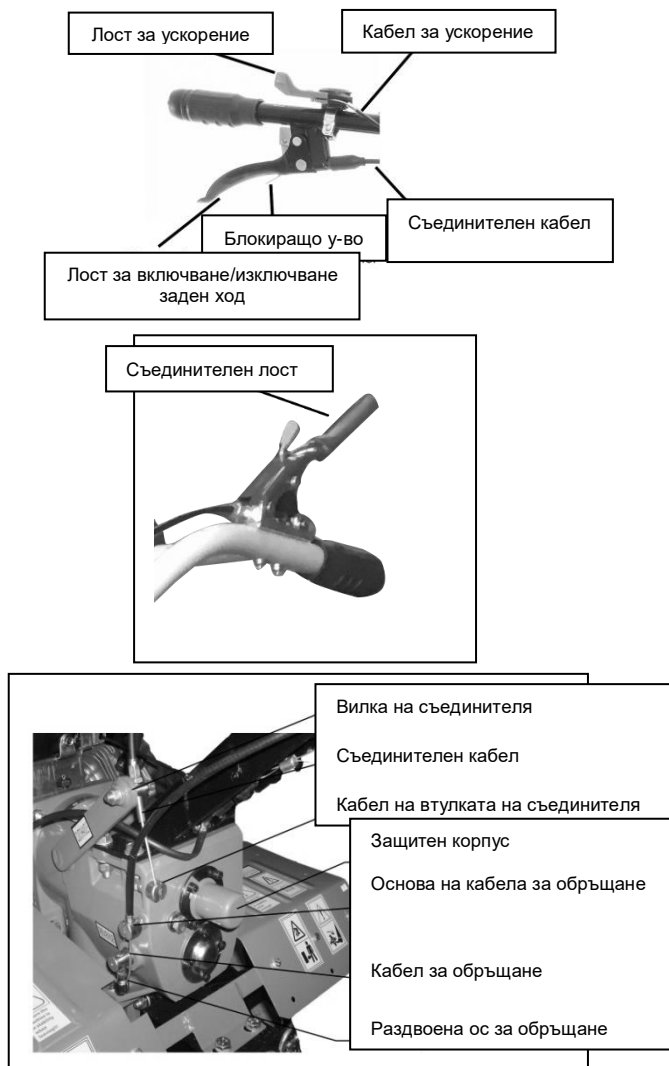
Лост за ускорение

Кабел за ускорение

Съединителен кабел

Блокиращо у-во

Лост за включване/изключване заден ход

Съединителен лост

Вилка на съединителя

Съединителен кабел

Кабел на втулката на съединителя

Защитен корпус

Основа на кабела за обръщане

Кабел за обръщане

Раздвоена ос за обръщане